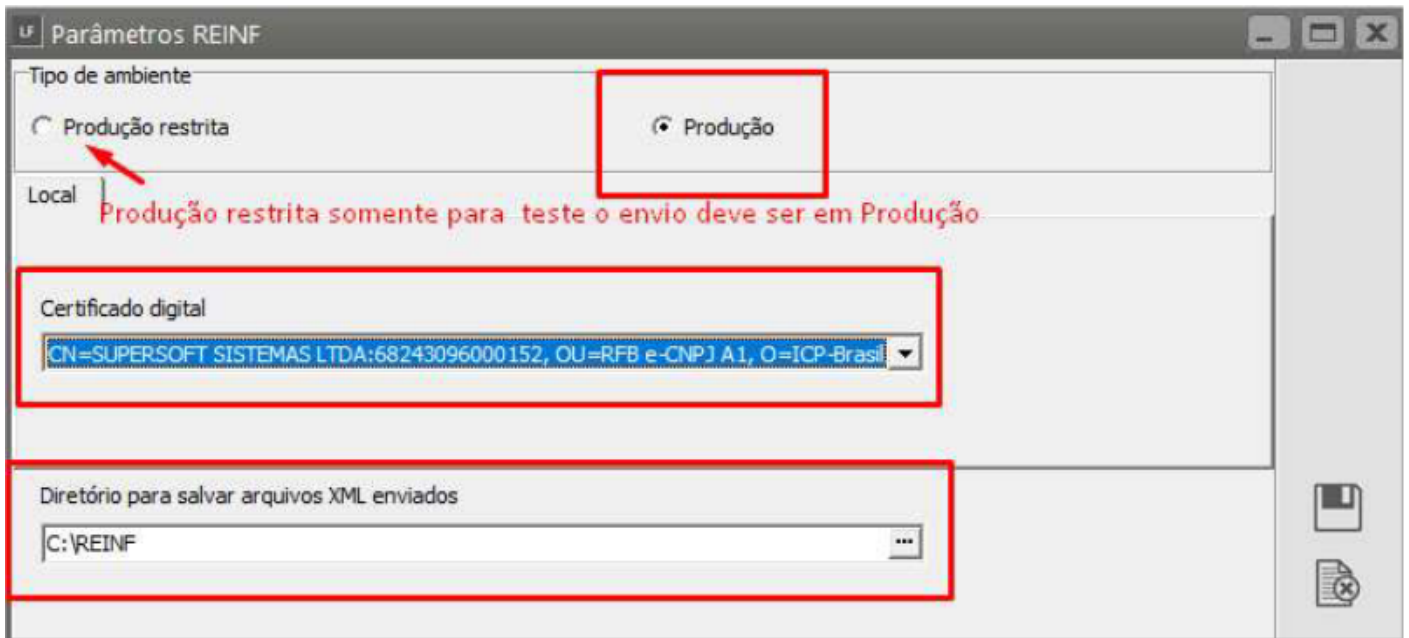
LF Parâmetros REINF

Tipo de ambiente

Produção restrita

Produção

Local

Produção restrita somente para teste o envio deve ser em Produção

Certificado digital

CN=SUPERSOFT SISTEMAS LTDA:68243096000152, OU=RFB e-CNPJ A1, O=ICP-Brasil

Diretório para salvar arquivos XML enviados

C:\REINF

...